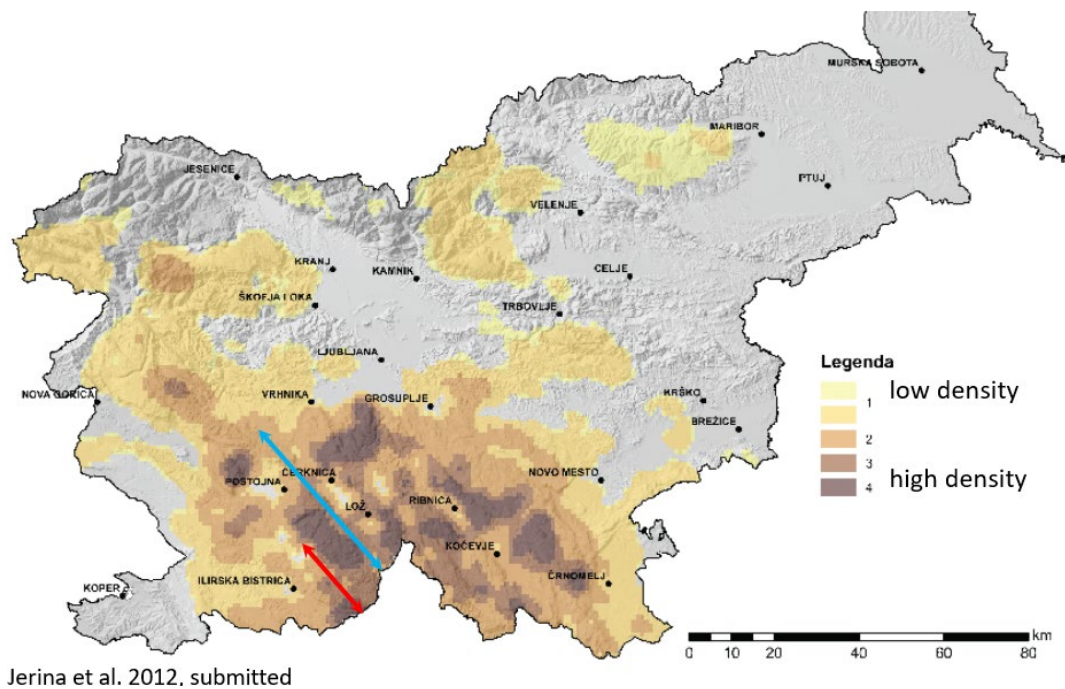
MURSKA SOBOTA
MARIBOR
PTUJ
JESENICE
VELENJE
KRANJ
KAMNIK
CELJE
ŠKOFJA LOKA
TRBOVLJE
LJUBLJANA
NOVA GORICA
VRHNIKA
GROSUPLJE
KRŠKO
BREŽICE
CERKNICA
POSTOJNA
NOVO MESTO
LOŽ
RIBNICA
KOČEVJE
KOPER
ILIRSKA BISTRICA
ČRNOMELJ

Legenda
low density
1
2
3
high density
4

0 10 20 40 60 80 km

Jerina et al. 2012, submitted